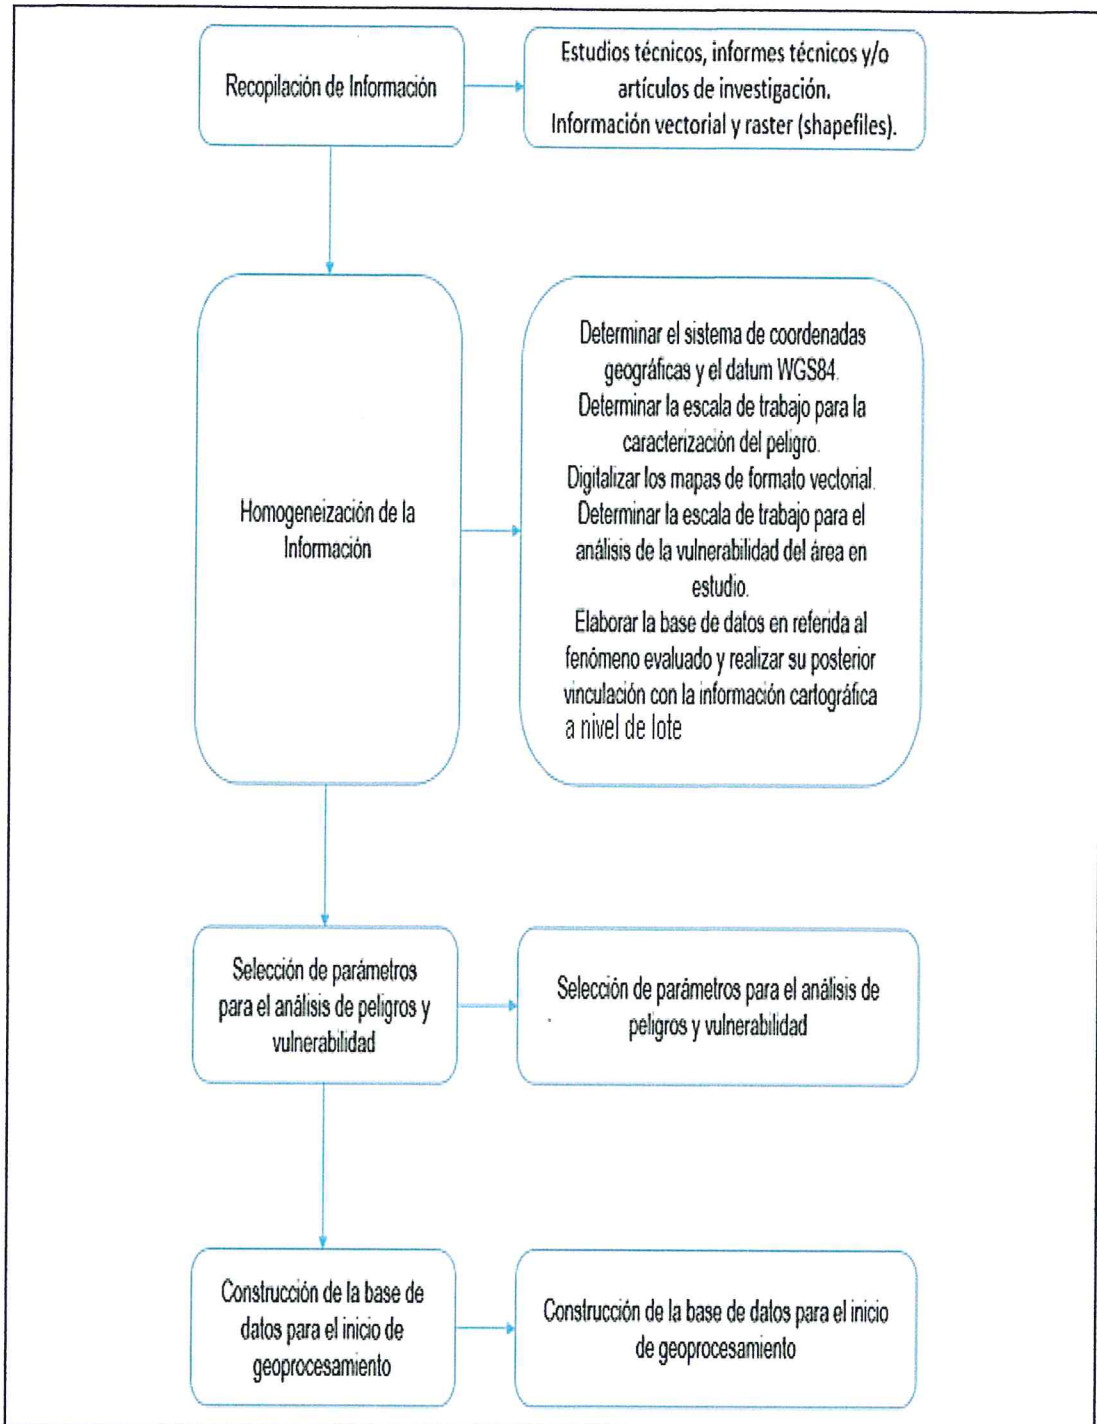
Recopilación de Información

Estudios técnicos, informes técnicos y/o artículos de investigación.
Información vectorial y raster (shapefiles).

Homogeneización de la Información

Determinar el sistema de coordenadas geográficas y el datum WGS84.
Determinar la escala de trabajo para la caracterización del peligro.
Digitalizar los mapas de formato vectorial.
Determinar la escala de trabajo para el análisis de la vulnerabilidad del área en estudio.
Elaborar la base de datos en referida al fenómeno evaluado y realizar su posterior vinculación con la información cartográfica a nivel de lote

Selección de parámetros para el análisis de peligros y vulnerabilidad

Selección de parámetros para el análisis de peligros y vulnerabilidad

Construcción de la base de datos para el inicio de geoprocesamiento

Construcción de la base de datos para el inicio de geoprocesamiento